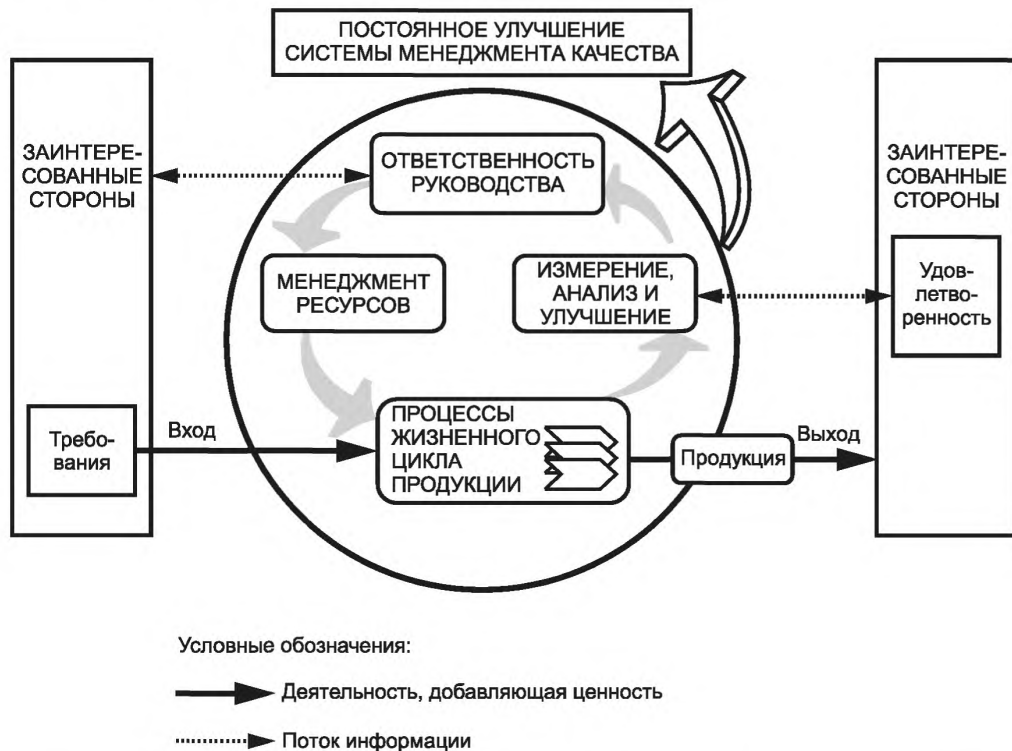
ПОСТОЯННОЕ УЛУЧШЕНИЕ СИСТЕМЫ МЕНЕДЖМЕНТА КАЧЕСТВА

ЗАИНТЕРЕСОВАННЫЕ СТОРОНЫ

ОТВЕТСТВЕННОСТЬ РУКОВОДСТВА

ЗАИНТЕРЕСОВАННЫЕ СТОРОНЫ

МЕНЕДЖМЕНТ РЕСУРСОВ

ИЗМЕРЕНИЕ, АНАЛИЗ И УЛУЧШЕНИЕ

Удовлетворенность

Требования

Вход

ПРОЦЕССЫ ЖИЗНЕННОГО ЦИКЛА ПРОДУКЦИИ

Продукция

Выход

Условные обозначения:

Деятельность, добавляющая ценность

Поток информации